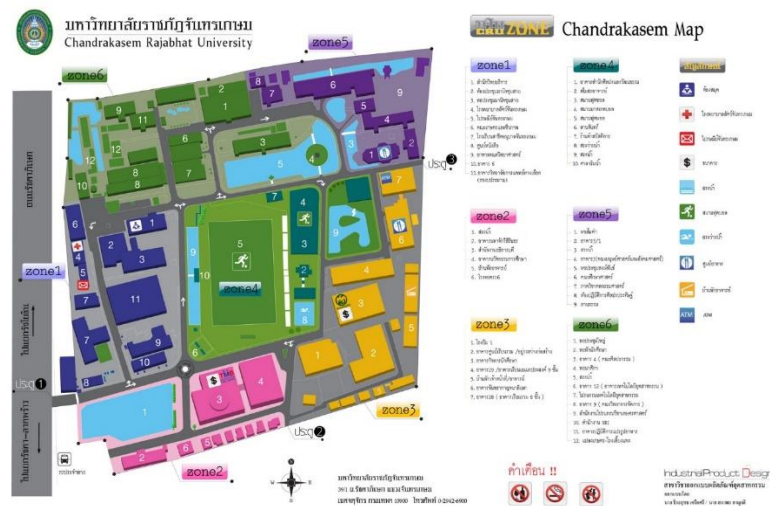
มหาวิทยาลัยราชภัฏจันทรเกษม
Chandrakasem Rajabhat University

Chandrakasem Map

zone1
zone2
zone3
zone4
zone5
zone6

ประตู 1
ประตู 2
ประตู 3

ถนนรัชดาภิเษก

ถนนพหลโยธิน

zone1
1. สำนักงานอธิการบดี
2. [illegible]
3. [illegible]
4. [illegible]
5. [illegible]
6. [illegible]
7. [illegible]
8. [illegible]
9. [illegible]
10. อาคาร 6
11. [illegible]

zone4
1. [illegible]
2. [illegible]
3. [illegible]
4. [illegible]
5. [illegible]
6. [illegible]
7. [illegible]
8. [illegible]
9. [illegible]
10. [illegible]

zone2
1. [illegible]
2. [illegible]
3. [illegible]
4. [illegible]
5. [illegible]
6. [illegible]

zone5
1. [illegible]
2. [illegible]
3. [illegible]
4. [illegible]
5. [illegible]
6. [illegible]
7. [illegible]
8. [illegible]
9. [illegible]

zone3
1. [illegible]
2. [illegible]
3. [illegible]
4. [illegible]
5. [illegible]
6. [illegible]
7. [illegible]

zone6
1. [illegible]
2. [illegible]
3. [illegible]
4. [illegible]
5. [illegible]
6. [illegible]
7. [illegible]
8. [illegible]
9. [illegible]
10. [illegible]
11. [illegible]
12. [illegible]

ATM

คำเตือน !!

มหาวิทยาลัยราชภัฏจันทรเกษม
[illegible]

IndustrialProduct Design
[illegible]